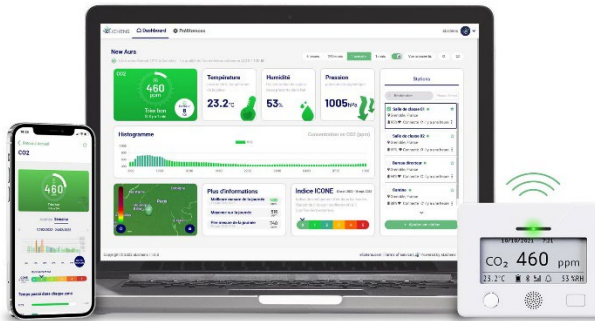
Dashboard
Préférences
New Aura
CO2
460
ppm
Très bon
Température
23.2 °C
Humidité
53%
Pression
1005 hPa
Stations
Salle de classe 01
Salle de classe 02
Bureau directeur
Cantine
Histogramme
Concentration en CO2 (ppm)
Plus d'informations
Meilleure mesure de la journée
Mesure sur la journée
Pire mesure de la journée
Indice ICONE
CO2
460
10/12/2021 7:51
$CO_2$ 460 ppm
23.2°C 53 %RH